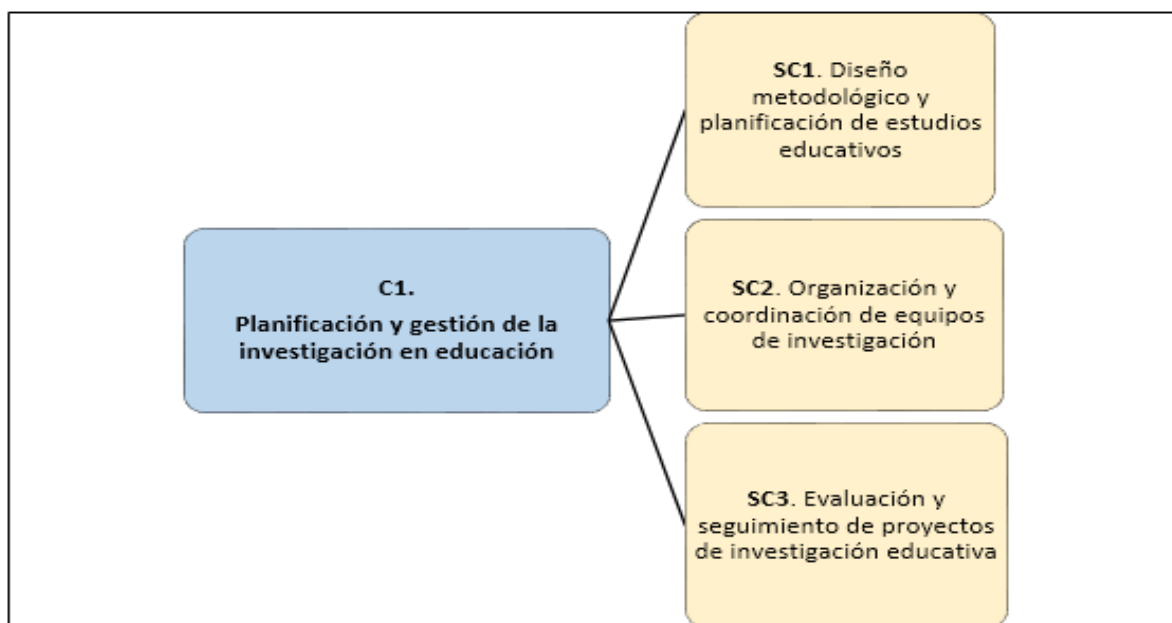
C1.
Planificación y gestión de la investigación en educación

SC1. Diseño metodológico y planificación de estudios educativos

SC2. Organización y coordinación de equipos de investigación

SC3. Evaluación y seguimiento de proyectos de investigación educativa